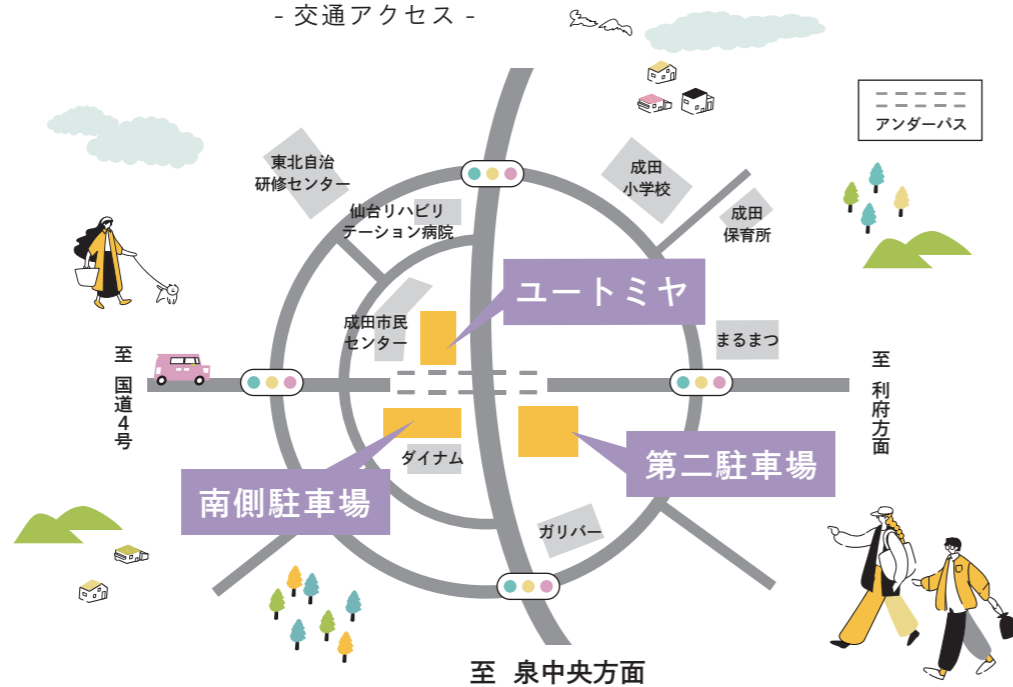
- 交通アクセス -

アンダーパス

東北自治
研修センター

成田
小学校

成田
保育所

仙台リハビリ
テーション病院

ユートミヤ

成田市民
センター

まるまつ

至
国道
4
号

至
利
府
方
面

ダイナム

第二駐車場

南側駐車場

ガリバー

至 泉中央方面